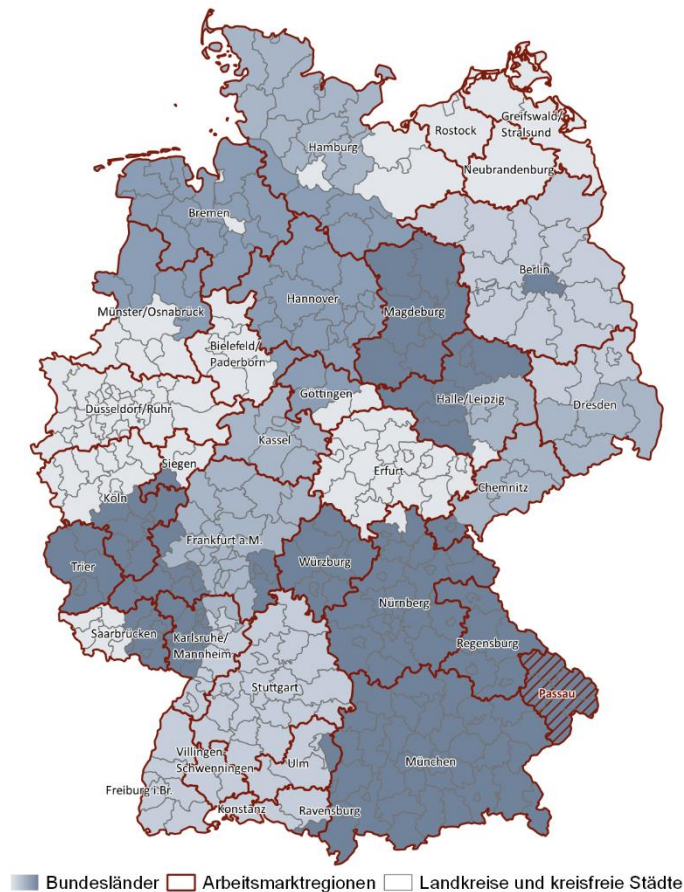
Hamburg
Rostock
Greifswald/ Stralsund
Neubrandenburg
Bremen
Berlin
Hannover
Magdeburg
Münster/Osnabrück
Bielefeld/ Paderborn
Göttingen
Halle/Leipzig
Dresden
Dusseldorf/Ruhr
Kassel
Erfurt
Siegen
Köln
Chemnitz
Frankfurt a.M.
Trier
Würzburg
Nürnberg
Saarbrücken
Karlsruhe/ Mannheim
Regensburg
Passau
Stuttgart
Villingen-Schwenningen
Ulm
München
Freiburg i.Br.
Konstanz
Ravensburg

Bundesländer Arbeitsmarktregionen Landkreise und kreisfreie Städte